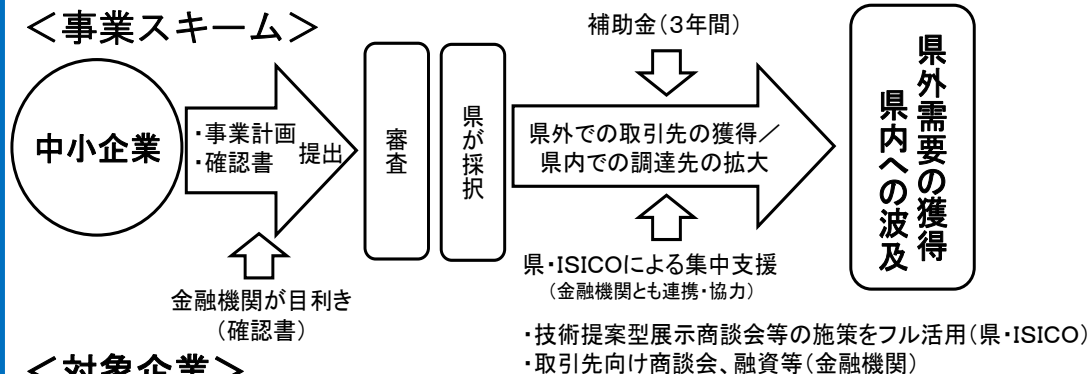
＜事業スキーム＞

中小企業

・事業計画
・確認書

提出

審査

県が採択

補助金（3年間）

県外での取引先の獲得／
県内での調達先の拡大

県・ISICOによる集中支援
（金融機関とも連携・協力）

県外需要の獲得
県内への波及

金融機関が目利き
（確認書）

・技術提案型展示商談会等の施策をフル活用（県・ISICO）
・取引先向け商談会、融資等（金融機関）

＜対象企業＞